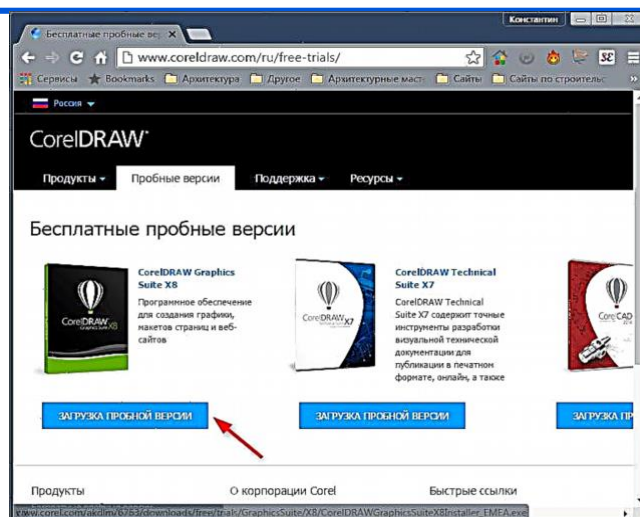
Константин

Бесплатные пробные вер ×

www.coreldraw.com/ru/free-trials/

Сервисы ★ Bookmarks Архитектура Другое Архитектурные маст Сайты Сайты по строительс

Россия

CorelDRAW

Продукты Пробные версии Поддержка Ресурсы

Бесплатные пробные версии

CorelDRAW Graphics Suite X8

Программное обеспечение для создания графики, макетов страниц и веб-сайтов

CorelDRAW X8

CorelDRAW Technical Suite X7

CorelDRAW Technical Suite X7 содержит точные инструменты разработки визуальной технической документации для публикации в печатном формате, онлайн, а также

CorelDRAW X7

CorelCAD

ЗАГРУЗКА ПРОБНОЙ ВЕРСИИ

ЗАГРУЗКА ПРОБНОЙ ВЕРСИИ

ЗАГРУЗКА П

Продукты

О корпорации Corel

Быстрые ссылки

www.corel.com/akdlm/6763/downloads/free/trials/GraphicsSuite/X8/CorelDRAWGraphicsSuiteX8Installer_EMEA.exe